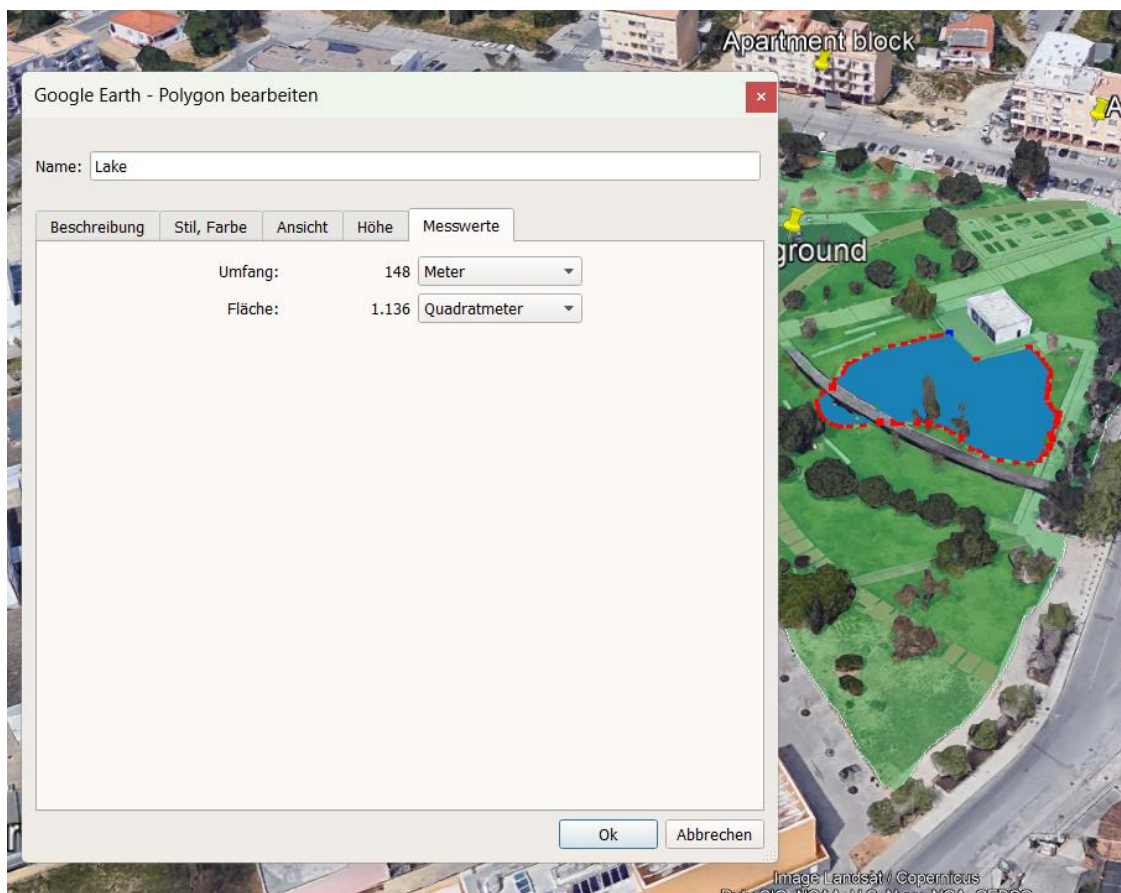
Apartment block

A

Google Earth - Polygon bearbeiten

×

Name: Lake

Beschreibung | Stil, Farbe | Ansicht | Höhe | Messwerte

Umfang: 148 Meter

Fläche: 1.136 Quadratmeter

ground

Ok | Abbrechen

Image Landsat / Copernicus

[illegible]